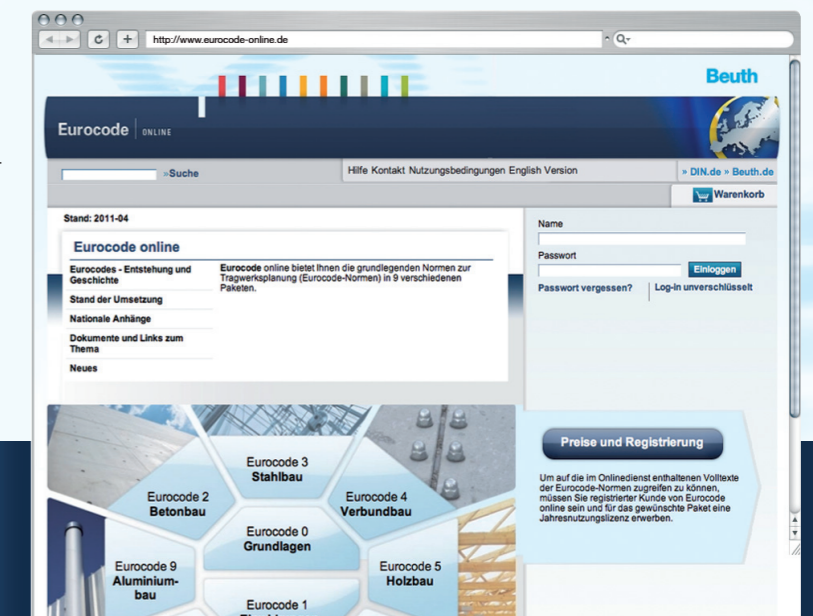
http://www.eurocode-online.de

Q

Beuth

Eurocode | ONLINE

»Suche

Hilfe Kontakt Nutzungsbedingungen English Version

» DIN.de » Beuth.de

Warenkorb

Stand: 2011-04

Eurocode online

Eurocodes - Entstehung und Geschichte

Stand der Umsetzung

Nationale Anhänge

Dokumente und Links zum Thema

Neues

**Eurocode** online bietet Ihnen die grundlegenden Normen zur Tragwerksplanung (Eurocode-Normen) in 9 verschiedenen Paketen.

Name

Passwort

Einloggen

Passwort vergessen?

Log-in unverschlüsselt

Eurocode 3 Stahlbau

Eurocode 2 Betonbau

Eurocode 4 Verbundbau

Eurocode 0 Grundlagen

Eurocode 9 Aluminiumbau

Eurocode 5 Holzbau

Eurocode 1 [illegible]

Preise und Registrierung

Um auf die im Onlinedienst enthaltenen Volltexte der Eurocode-Normen zugreifen zu können, müssen Sie registrierter Kunde von Eurocode online sein und für das gewünschte Paket eine Jahresnutzungslizenz erwerben.